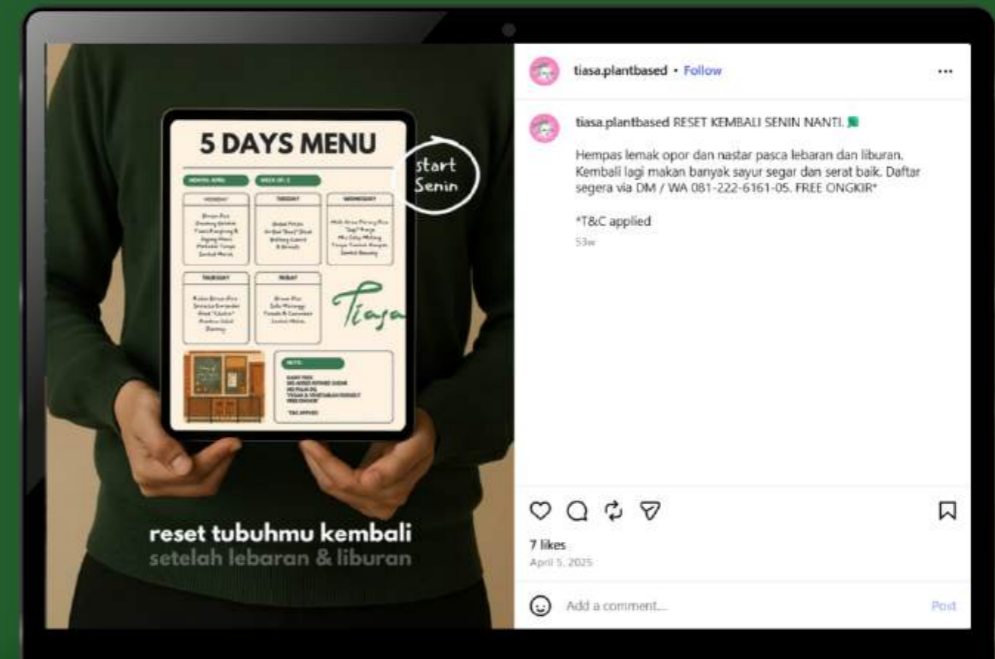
5 DAYS MENU

start Senin

MONTH: APRIL

WEEK OF: 2

MONDAY

TUESDAY

WEDNESDAY

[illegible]

THURSDAY

FRIDAY

Tiasa

NOTE:

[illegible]

reset tubuhmu kembali
setelah lebaran & liburan

tiasa.plantbased • Follow

tiasa.plantbased RESET KEMBALI SENIN NANTI.

Hempas lemak opor dan nastar pasca lebaran dan liburan. Kembali lagi makan banyak sayur segar dan serat baik. Daftar segera via DM / WA 081-222-6161-05. FREE ONGKIR*

*T&C applied

53w

7 likes
April 5, 2025

Add a comment...

Post